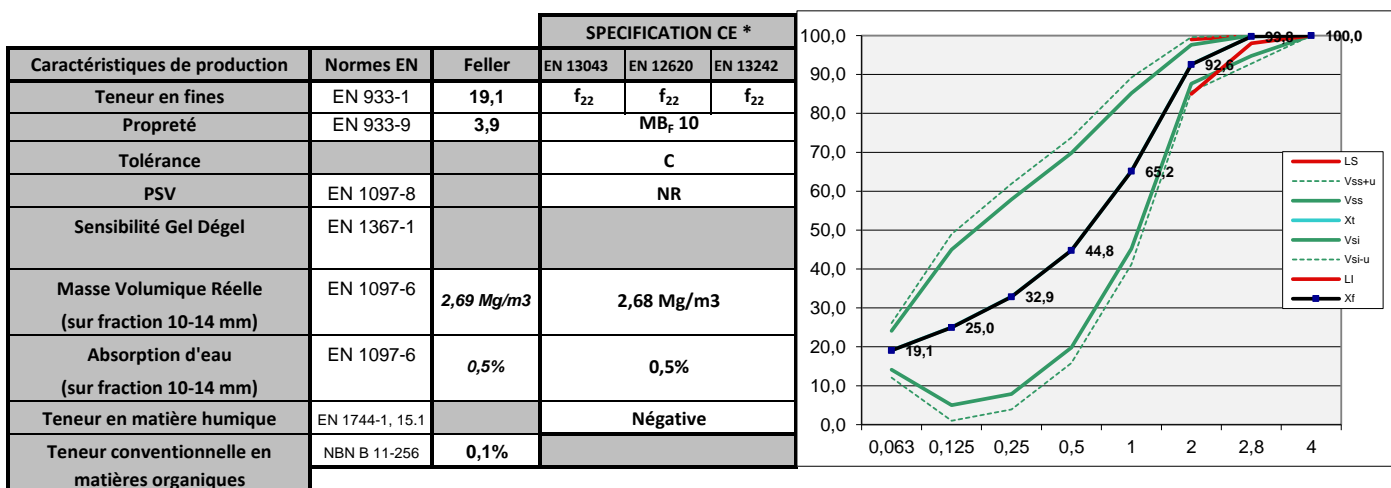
| | | | SPECIFICATION CE * | | |
|---|---|---|---|---|---|
| Caractéristiques de production | Normes EN | Feller | EN 13043 | EN 12620 | EN 13242 |
| Teneur en fines | EN 933-1 | 19,1 | $f_{22}$ | $f_{22}$ | $f_{22}$ |
| Propreté | EN 933-9 | 3,9 | $MB_F$ 10 | | |
| Tolérance | | | C | | |
| PSV | EN 1097-8 | | NR | | |
| Sensibilité Gel Dégel | EN 1367-1 | | | | |
| Masse Volumique Réelle (sur fraction 10-14 mm) | EN 1097-6 | 2,69 Mg/m3 | 2,68 Mg/m3 | | |
| Absorption d'eau (sur fraction 10-14 mm) | EN 1097-6 | 0,5% | 0,5% | | |
| Teneur en matière humique | EN 1744-1, 15.1 | | Négative | | |
| Teneur conventionnelle en matières organiques | NBN B 11-256 | 0,1% | | | |

100,0
90,0
80,0
70,0
60,0
50,0
40,0
30,0
20,0
10,0
0,0

0,063 0,125 0,25 0,5 1 2 2,8 4

19,1
25,0
32,9
44,8
65,2
92,6
99,8
100,0

LS
Vss+u
Vss
Xt
Vsi
Vsi-u
LI
Xf